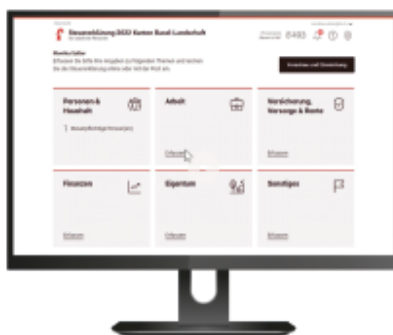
Steuererklärung 2022 Kanton Basel-Landschaft

8493

Erfassen und Einreichung

Personen & Haushalt

Arbeit

Versicherung, Vorsorge & Rente

Erfassen

Erfassen

Finanzen

Eigentum

Sonstiges

Erfassen

Erfassen

Erfassen